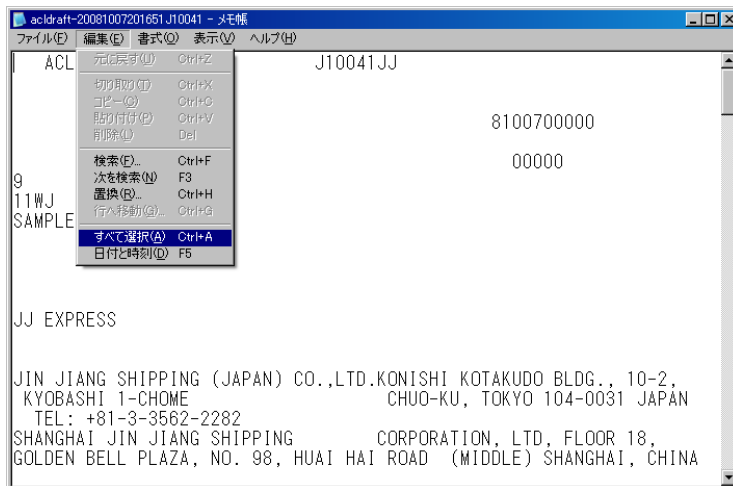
acldraft-20081007201651J10041 - メモ帳
ファイル(F) 編集(E) 書式(O) 表示(V) ヘルプ(H)

元に戻す(U) Ctrl+Z
切り取り(T) Ctrl+X
コピー(C) Ctrl+C
貼り付け(P) Ctrl+V
削除(L) Del
検索(F)... Ctrl+F
次を検索(N) F3
置換(R)... Ctrl+H
行へ移動(G)... Ctrl+G
すべて選択(A) Ctrl+A
日付と時刻(D) F5

ACL J10041JJ

8100700000

00000

9
11WJ
SAMPLE

JJ EXPRESS

JIN JIANG SHIPPING (JAPAN) CO.,LTD.KONISHI KOTAKUDO BLDG., 10-2, KYOBASHI 1-CHOME CHUO-KU, TOKYO 104-0031 JAPAN
TEL: +81-3-3562-2282
SHANGHAI JIN JIANG SHIPPING CORPORATION, LTD, FLOOR 18, GOLDEN BELL PLAZA, NO. 98, HUAI HAI ROAD (MIDDLE) SHANGHAI, CHINA